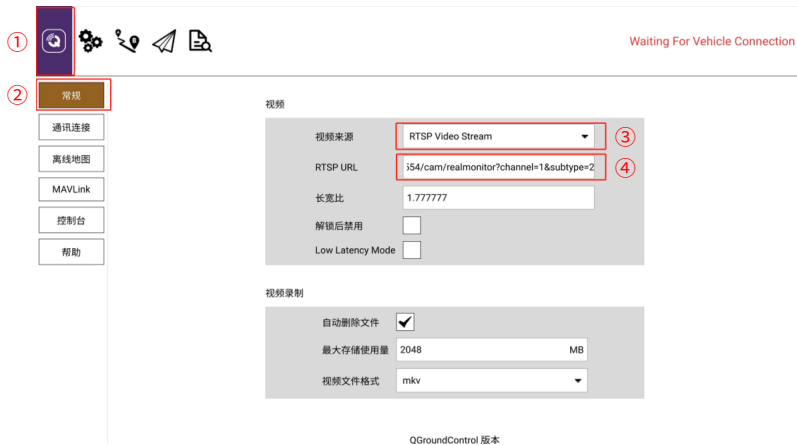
①

Waiting For Vehicle Connection

②

常规

通讯连接

离线地图

MAVLink

控制台

帮助

视频

视频来源

RTSP Video Stream

③

RTSP URL

554/cam/realmonitor?channel=1&subtype=2

④

长宽比

1.777777

解锁后禁用

Low Latency Mode

视频录制

自动删除文件

最大存储使用量

2048

MB

视频文件格式

mkv

QGroundControl 版本